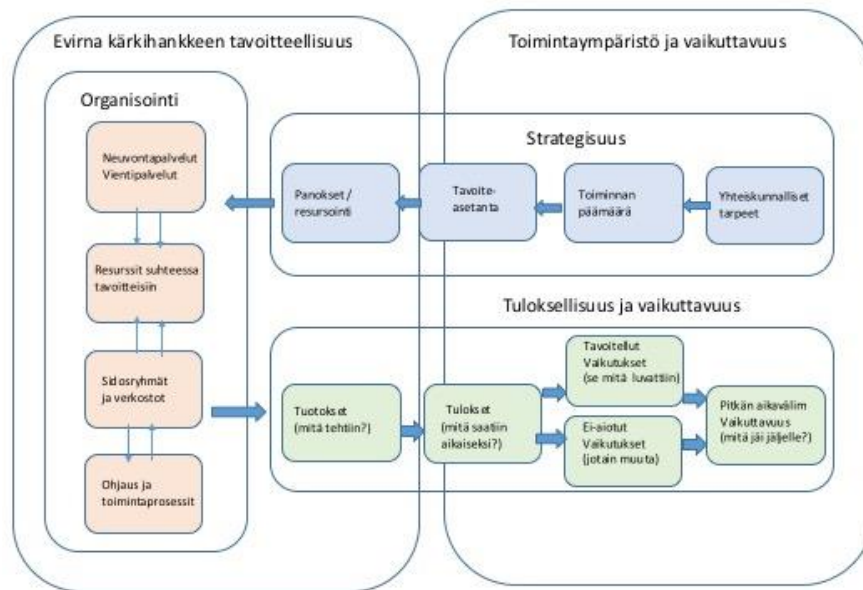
Evirna kärkihankkeen tavoitteellisuus

Toimintaympäristö ja vaikuttavuus

Organisointi

Neuvontapalvelut
Vientipalvelut

Resurssit suhteessa tavoitteisiin

Sidosryhmät ja verkostot

Ohjaus ja toimintaprosessit

Strategisuus

Panokset / resursointi

Tavoiteasetanta

Toiminnan päämäärä

Yhteiskunnalliset tarpeet

Tuloksellisuus ja vaikuttavuus

Tuotokset (mitä tehtiin?)

Tulokset (mitä saatiin aikaiseksi?)

Tavoitellut Vaikutukset (se mitä luvattiin)

Ei-aiotut Vaikutukset (jotain muuta)

Pitkän aikavälim Vaikuttavuus (mitä jäi jäljelle?)